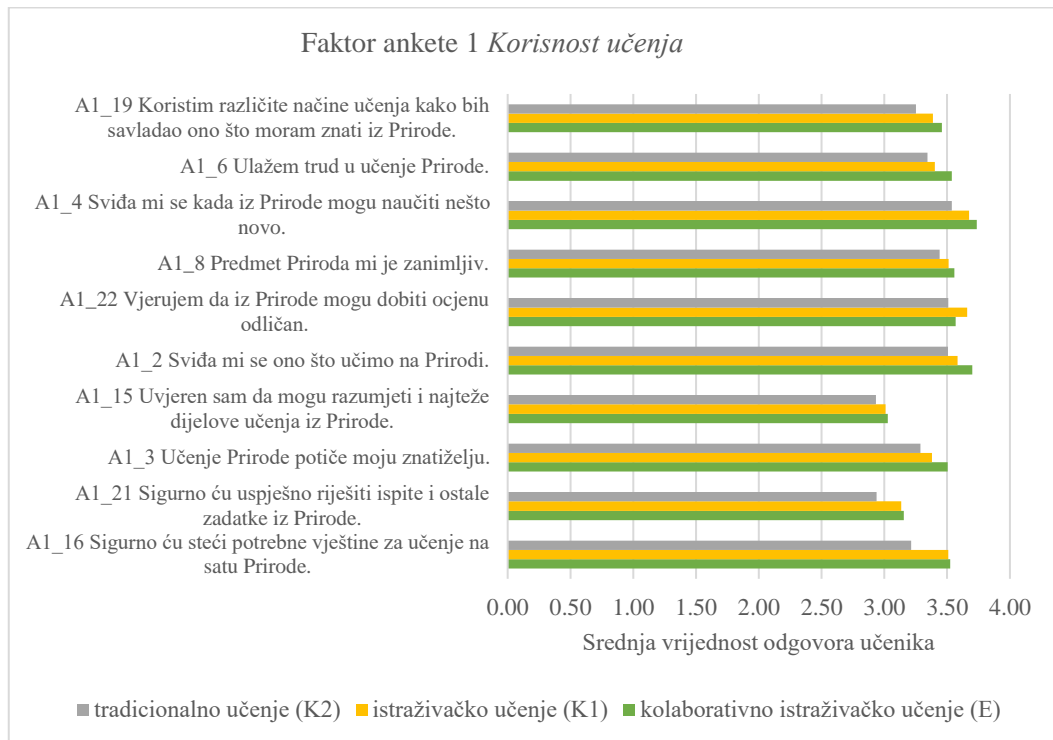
Faktor ankete 1 *Korisnost učenja*

A1_19 Koristim različite načine učenja kako bih savladao ono što moram znati iz Prirode.

A1_6 Ulažem trud u učenje Prirode.

A1_4 Sviđa mi se kada iz Prirode mogu naučiti nešto novo.

A1_8 Predmet Priroda mi je zanimljiv.

A1_22 Vjerujem da iz Prirode mogu dobiti ocjenu odličan.

A1_2 Sviđa mi se ono što učimo na Prirodi.

A1_15 Uvjeren sam da mogu razumjeti i najteže dijelove učenja iz Prirode.

A1_3 Učenje Prirode potiče moju znatiželju.

A1_21 Sigurno ću uspješno riješiti ispite i ostale zadatke iz Prirode.

A1_16 Sigurno ću steći potrebne vještine za učenje na satu Prirode.

0.00 0.50 1.00 1.50 2.00 2.50 3.00 3.50 4.00

Srednja vrijednost odgovora učenika

tradicionalno učenje (K2) istraživačko učenje (K1) kolaborativno istraživačko učenje (E)